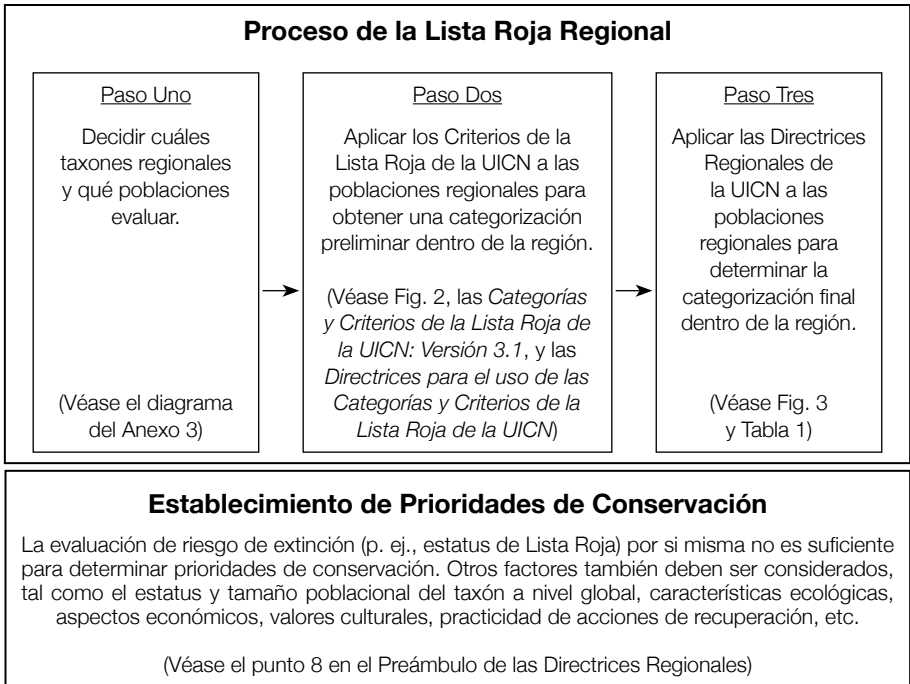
Proceso de la Lista Roja Regional

Paso Uno

Decidir cuáles taxones regionales y qué poblaciones evaluar.

(Véase el diagrama del Anexo 3)

Paso Dos

Aplicar los Criterios de la Lista Roja de la UICN a las poblaciones regionales para obtener una categorización preliminar dentro de la región.

(Véase Fig. 2, las Categorías y Criterios de la Lista Roja de la UICN: Versión 3.1, y las Directrices para el uso de las Categorías y Criterios de la Lista Roja de la UICN)

Paso Tres

Aplicar las Directrices Regionales de la UICN a las poblaciones regionales para determinar la categorización final dentro de la región.

(Véase Fig. 3 y Tabla 1)

Establecimiento de Prioridades de Conservación

La evaluación de riesgo de extinción (p. ej., estatus de Lista Roja) por si misma no es suficiente para determinar prioridades de conservación. Otros factores también deben ser considerados, tal como el estatus y tamaño poblacional del taxón a nivel global, características ecológicas, aspectos económicos, valores culturales, practicidad de acciones de recuperación, etc.

(Véase el punto 8 en el Preámbulo de las Directrices Regionales)